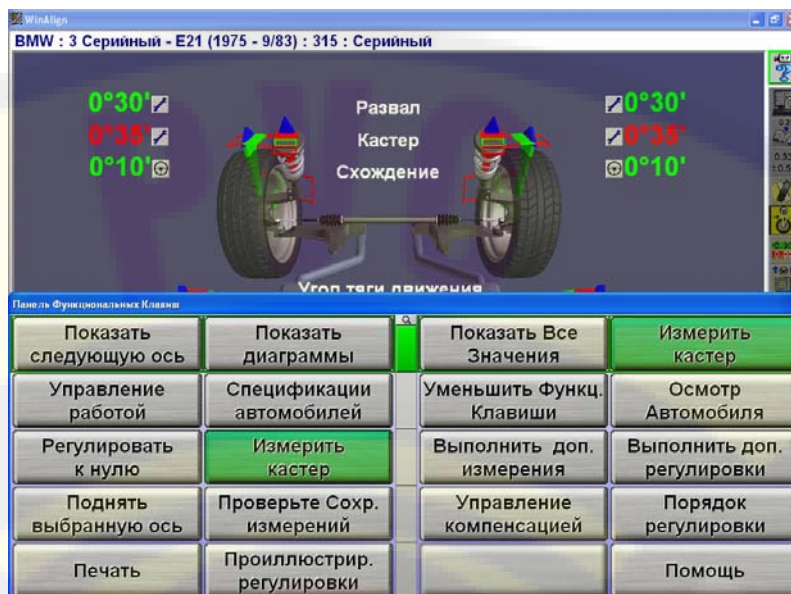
WinAlign

BMW : 3 Серийный - E21 (1975 - 9/83) : 315 : Серийный

0°30'
0°35'
0°10'

Развал
Кастер
Схождение

0°30'
0°35'
0°10'

Угол тяги движения

Панель Функциональных Клавиш

| Показать следующую ось | Показать диаграммы | Показать Все Значения | Измерить кастер |
|---|---|---|---|
| Управление работой | Спецификации автомобилей | Уменьшить Функц. Клавиши | Осмотр Автомобиля |
| Регулировать к нулю | Измерить кастер | Выполнить доп. измерения | Выполнить доп. регулировки |
| Поднять выбранную ось | Проверьте Сохр. измерений | Управление компенсацией | Порядок регулировки |
| Печать | Проиллюстрир. регулировки | | Помощь |